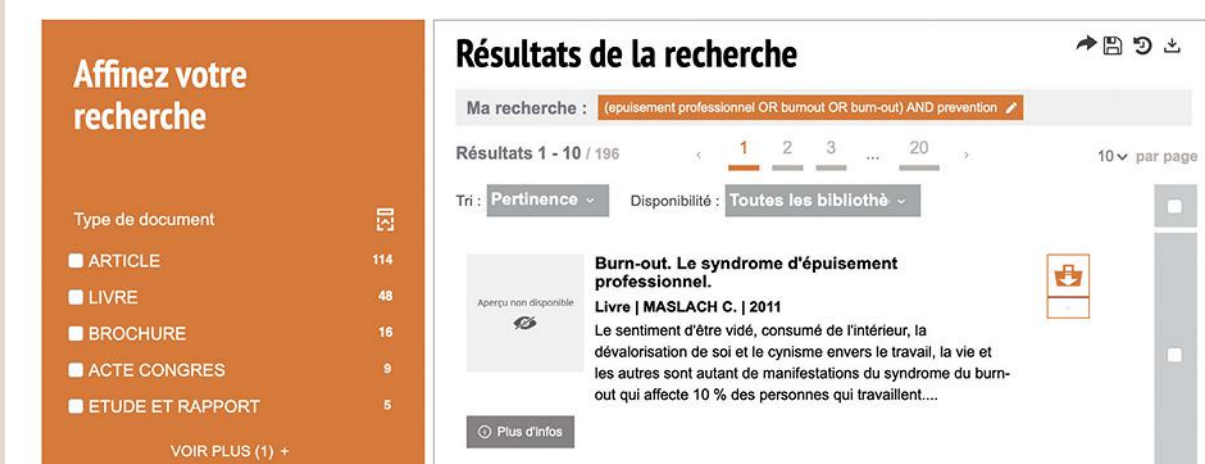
Affinez votre recherche

Type de document

ARTICLE 114

LIVRE 48

BROCHURE 16

ACTE CONGRES 9

ETUDE ET RAPPORT 5

VOIR PLUS (1) +

Résultats de la recherche

Ma recherche : (epuisement professionnel OR burnout OR burn-out) AND prevention

Résultats 1 - 10 / 196

‹ 1 2 3 ... 20 ›

10 par page

Tri : Pertinence

Disponibilité : Toutes les bibliothè

Aperçu non disponible

Burn-out. Le syndrome d'épuisement professionnel.

Livre | MASLACH C. | 2011

Le sentiment d'être vidé, consumé de l'intérieur, la dévalorisation de soi et le cynisme envers le travail, la vie et les autres sont autant de manifestations du syndrome du burn-out qui affecte 10 % des personnes qui travaillent....

Plus d'infos